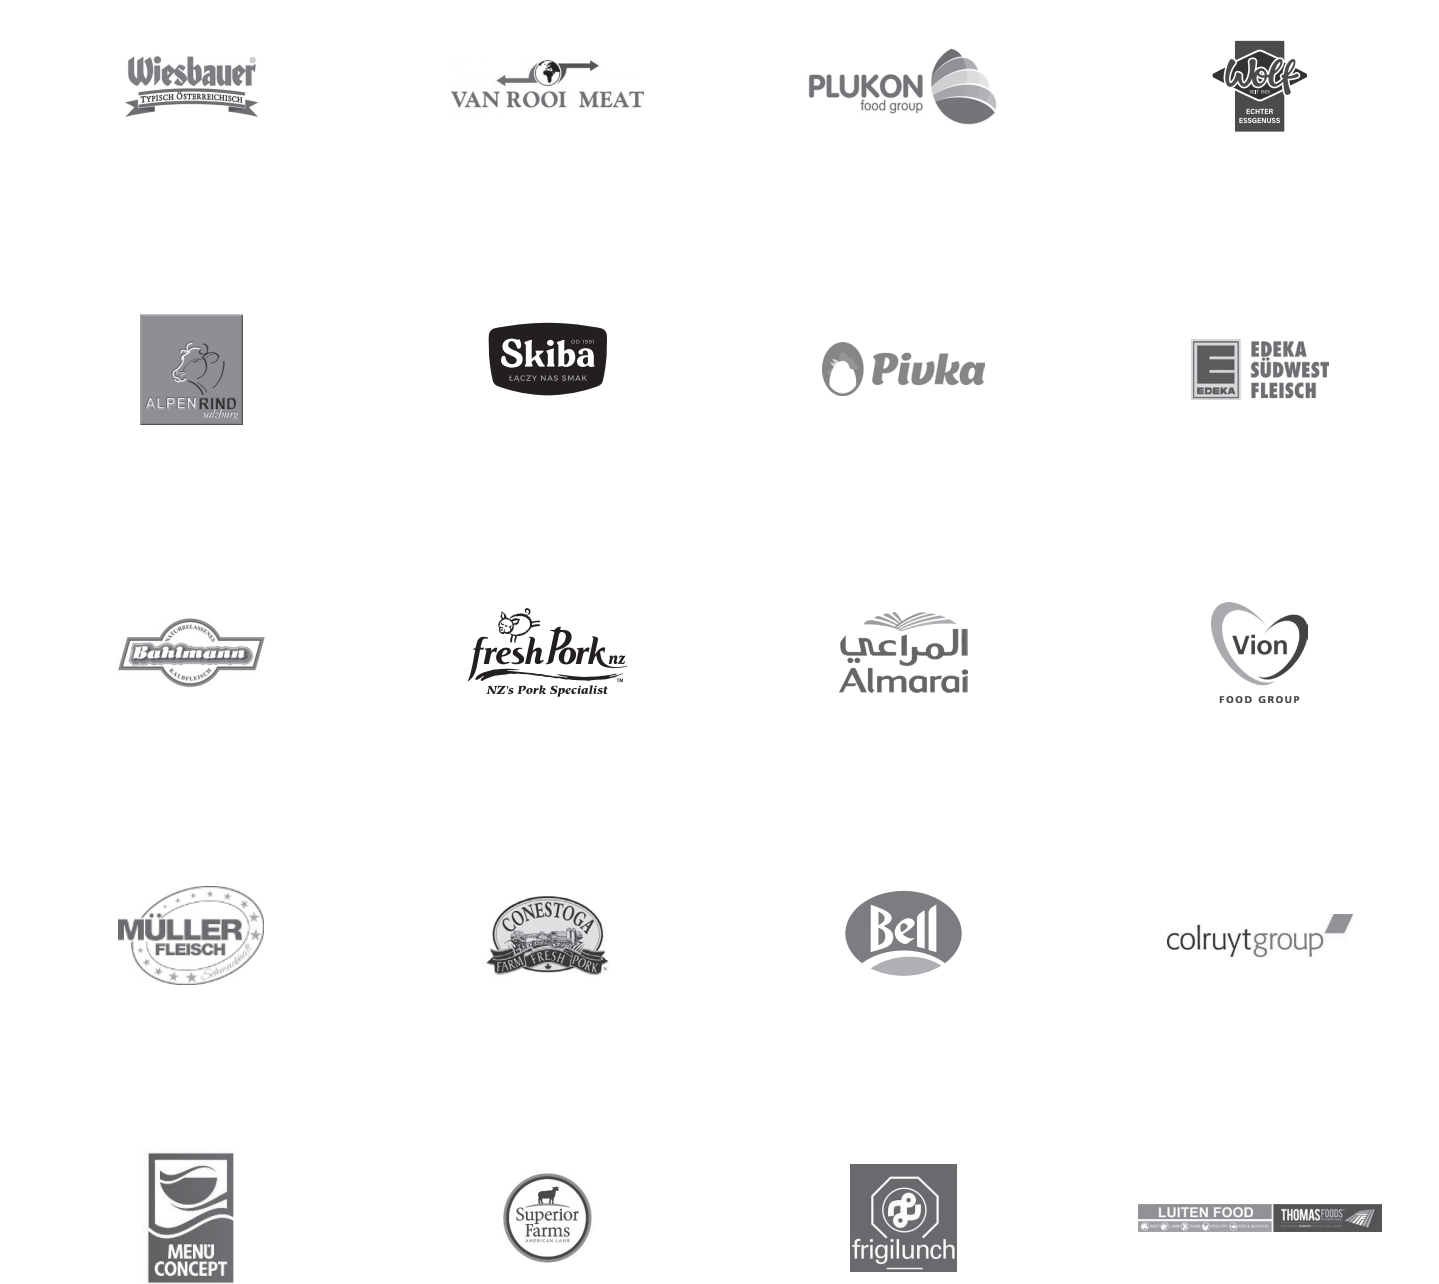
Wiesbauer®
TYPISCH ÖSTERREICHISCH

VAN ROOI MEAT

PLUKON
food group

Wolf
SEIT 1920
ECHTER ESSGENUSS

ALPENRIND
salzburg

Skiba
OD 1991
ŁĄCZY NAS SMAK

Pivka

EDEKA
EDEKA
SÜDWEST
FLEISCH

NATURBELASSENES
Bahlmann
KALBFLEISCH

fresh Pork nz
NZ's Pork Specialist ™

المراعي
Almarai

Vion
FOOD GROUP

MÜLLER
FLEISCH
Schwarzwald

CONESTOGA
FARM FRESH PORK

Bell

colruytgroup

MENU CONCEPT

Superior Farms
AMERICAN LAMB

frigilunch

LUITEN FOOD
THOMAS FOODS